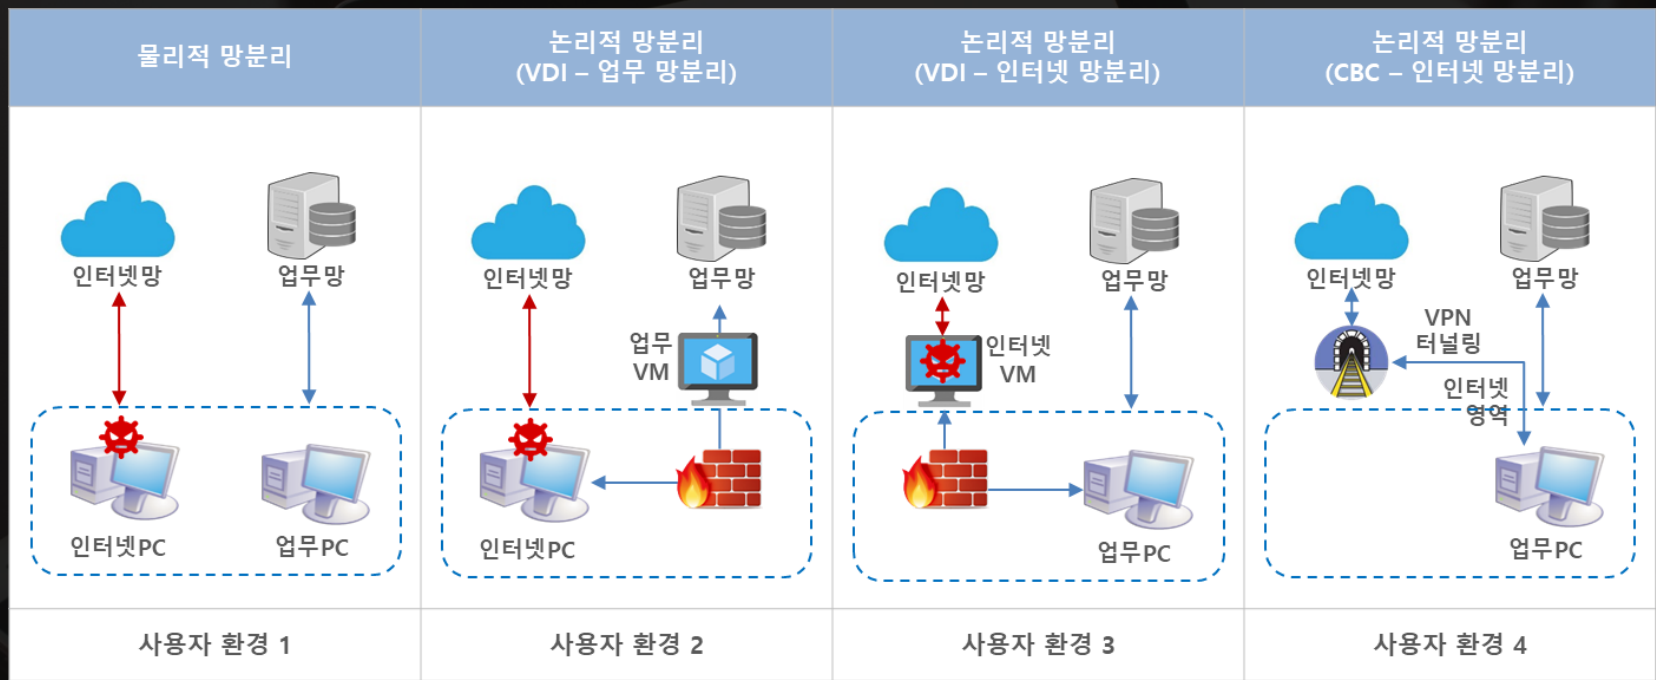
| 물리적 망분리 | 논리적 망분리 (VDI – 업무 망분리) | 논리적 망분리 (VDI – 인터넷 망분리) | 논리적 망분리 (CBC – 인터넷 망분리) |
|---|---|---|---|
| 인터넷망 업무망 인터넷PC 업무PC | 인터넷망 업무망 업무 VM 인터넷PC | 인터넷망 업무망 인터넷 VM 업무PC | 인터넷망 업무망 VPN 터널링 인터넷 영역 업무PC |
| 사용자 환경 1 | 사용자 환경 2 | 사용자 환경 3 | 사용자 환경 4 |